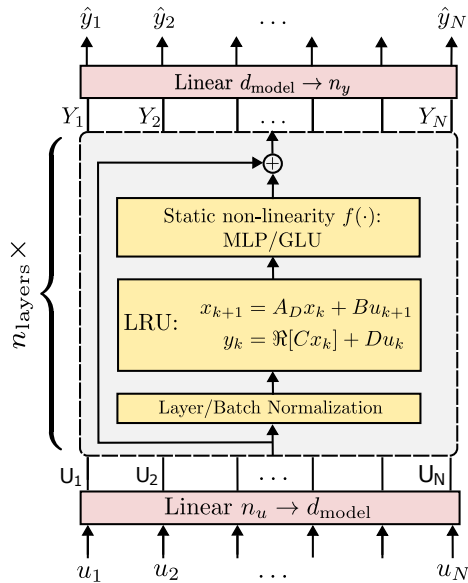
$\hat{y}_1$ $\hat{y}_2$ $\dots$ $\hat{y}_N$

Linear $d_{\text{model}} \to n_y$

$Y_1$ $Y_2$ $\dots$ $Y_N$

$n_{\text{layers}} \times$

$\oplus$

Static non-linearity $f(\cdot)$: MLP/GLU

LRU: $x_{k+1} = A_D x_k + B u_{k+1}$
$y_k = \Re[C x_k] + D u_k$

Layer/Batch Normalization

$\mathsf{U}_1$ $\mathsf{U}_2$ $\dots$ $\mathsf{U}_\mathsf{N}$

Linear $n_u \to d_{\text{model}}$

$u_1$ $u_2$ $\dots$ $u_N$